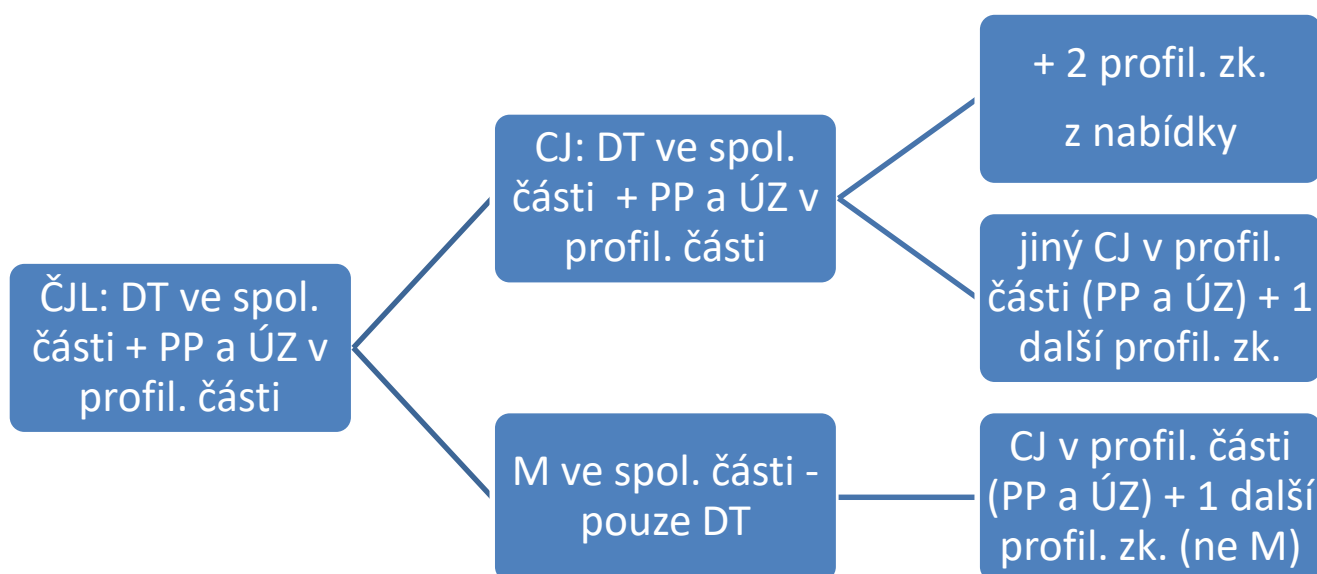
ČJL: DT ve spol. části + PP a ÚZ v profil. části

CJ: DT ve spol. části + PP a ÚZ v profil. části

+ 2 profil. zk.
z nabídky

jiný CJ v profil. části (PP a ÚZ) + 1 další profil. zk.

M ve spol. části - pouze DT

CJ v profil. části (PP a ÚZ) + 1 další profil. zk. (ne M)